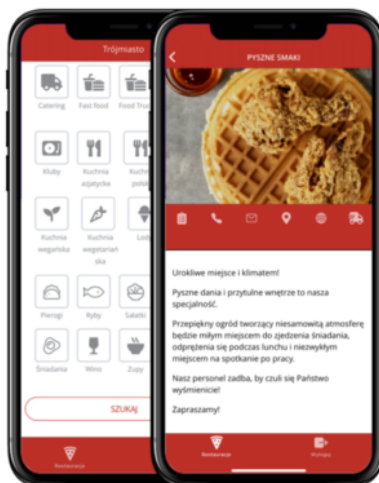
Trójmiasto

Catering
Fast food
Food Truc
Kluby
Kuchnia azjatycka
Kuchn polsk
Kuchnia wegańska
Kuchnia wegetariańska
Lod
Pierogi
Ryby
Sałatki
Śniadania
Wino
Zupy

SZUKAJ

Restauracje

PYSZNE SMAKI

Urokliwe miejsce i klimatem!

Pyszne dania i przytulne wnętrze to nasza specjalność.

Przepiękny ogród tworzący niesamowitą atmosferę będzie miłym miejscem do zjedzenia śniadania, odpreżenia się podczas lunchu i niezwykłym miejscem na spotkanie po pracy.

Nasz personel zadba, by czuli się Państwo wyśmienicie!

Zapraszamy!

Restauracje
Wyloguj